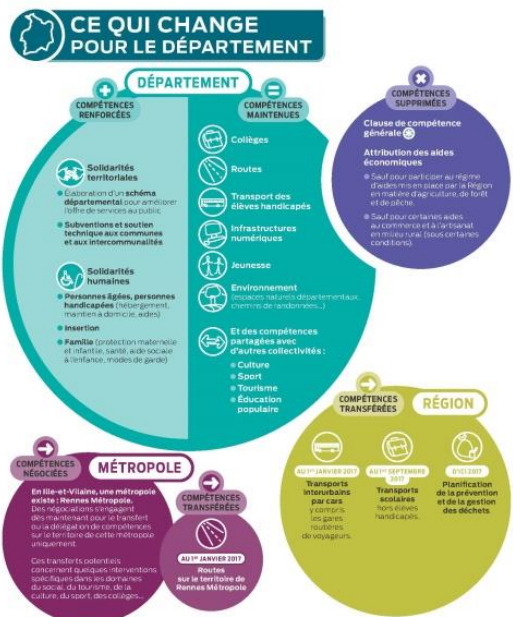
CE QUI CHANGE POUR LE DÉPARTEMENT

DÉPARTEMENT

COMPÉTENCES RENFORCÉES

Solidarités territoriales

Élaboration d'un schéma départemental pour améliorer l'offre de services au public

Subventions et soutien technique aux communes et aux intercommunalités

Solidarités humaines

Personnes âgées, personnes handicapées (hébergement, maintien à domicile, aides)

Insertion

Famille (protection maternelle et infantile, santé, aide sociale à l'enfance, modes de garde)

COMPÉTENCES MAINTENUES

Collèges

Routes

Transport des élèves handicapés

Infrastructures numériques

Jeunesse

Environnement (espaces naturels départementaux, chemins de randonnées...)

Et des compétences partagées avec d'autres collectivités :

Culture

Sport

Tourisme

Éducation populaire

COMPÉTENCES SUPPRIMÉES

Clause de compétence générale

Attribution des aides économiques

Sauf pour participer au régime d'aides mis en place par la Région en matière d'agriculture, de forêt et de pêche.

Sauf pour certaines aides au commerce et à l'artisanat en milieu rural (sous certaines conditions).

COMPÉTENCES TRANSFÉRÉES

RÉGION

AU 1er JANVIER 2017

Transports interurbains par cars y compris les gares routières de voyageurs.

AU 1er SEPTEMBRE 2017

Transports scolaires hors élèves handicapés.

D'ICI 2017

Planification de la prévention et de la gestion des déchets

COMPÉTENCES NÉGOCIÉES

MÉTROPOLE

En Ille-et-Vilaine, une métropole existe : Rennes Métropole. Des négociations s'engagent dès maintenant pour le transfert ou la délégation de compétences sur le territoire de cette métropole uniquement.

Ces transferts potentiels concernent quelques interventions spécifiques dans les domaines du social, du tourisme, de la culture, du sport, des collèges...

COMPÉTENCES TRANSFÉRÉES

AU 1er JANVIER 2017

Routes sur le territoire de Rennes Métropole